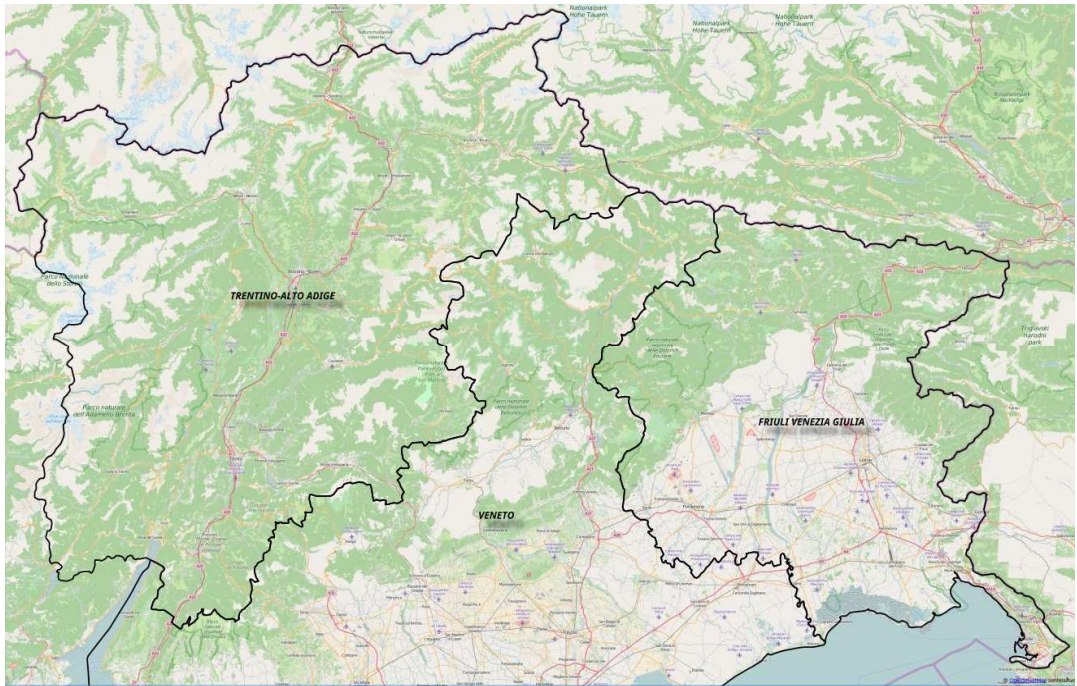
Nationalpark Hohe Tauern

Nationalpark Hohe Tauern

Nationalpark Hohe Tauern

Biosphärenpark Nockberge

Parco nazionale dello Stelvio

TRENTINO-ALTO ADIGE

Parco naturale dell'Adamello-Brenta

Parco naturale Paneveggio Pale di San Martino

Parco nazionale delle Dolomiti Bellunesi

Parco naturale delle Dolomiti Friulane

Triglavski narodni park

FRIULI VENEZIA GIULIA

VENETO

© OpenStreetMap contributors